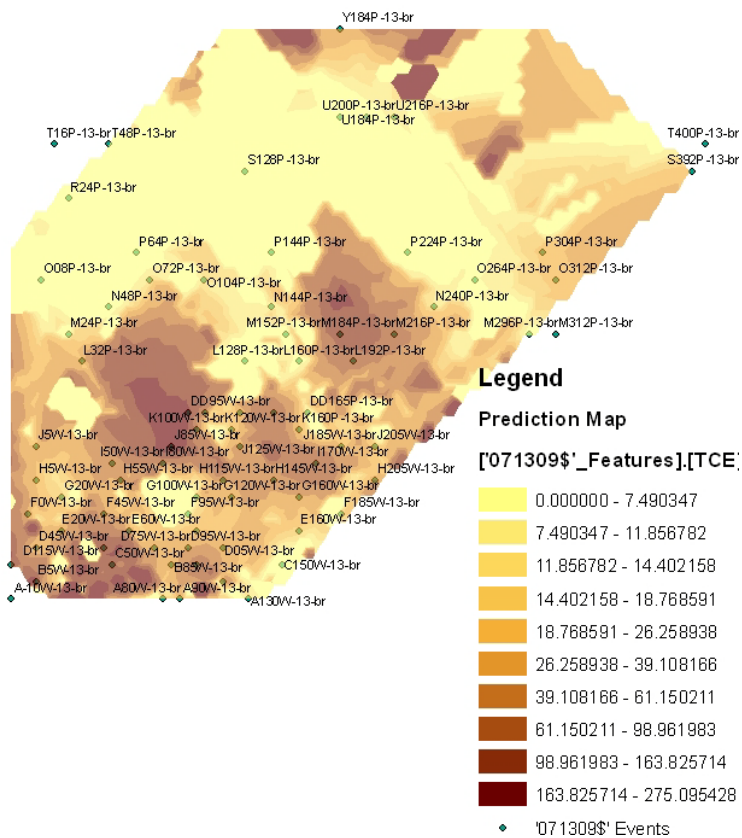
Y184P-13-br

U200P-13-brU216P-13-br
U184P-13-br

T16P-13-brT48P-13-br
T400P-13-br
S392P-13-br
S128P-13-br
R24P-13-br

P64P-13-br
P144P-13-br
P224P-13-br
P304P-13-br
O08P-13-br
O72P-13-br
O104P-13-br
O264P-13-br
O312P-13-br
N48P-13-br
N144P-13-br
N240P-13-br
M24P-13-br
M152P-13-brM184P-13-brM216P-13-br
M296P-13-brM312P-13-br
L32P-13-br
L128P-13-brL160P-13-brL192P-13-br
DD95W-13-br
DD165P-13-br
K100W-13-brK120W-13-brK160P-13-br
J5W-13-br
J85W-13-br
J185W-13-brJ205W-13-br
I50W-13-brI80W-13-br
J125W-13-br
I170W-13-br
H5W-13-br
H55W-13-br
H115W-13-brH145W-13-br
H205W-13-br
G20W-13-br
G100W-13-brG120W-13-br
G160W-13-br
F0W-13-br
F45W-13-br
F95W-13-br
F185W-13-br
E20W-13-brE60W-13-br
E160W-13-br
D45W-13-br
D75W-13-brD95W-13-br
D115W-13-br
C50W-13-br
D05W-13-br
C150W-13-br
B5W-13-br
B85W-13-br
A-10W-13-br
A80W-13-brA90W-13-br
A130W-13-br

Legend

Prediction Map

['071309$'_Features].[TCE]

0.000000 - 7.490347
7.490347 - 11.856782
11.856782 - 14.402158
14.402158 - 18.768591
18.768591 - 26.258938
26.258938 - 39.108166
39.108166 - 61.150211
61.150211 - 98.961983
98.961983 - 163.825714
163.825714 - 275.095428

'071309$' Events